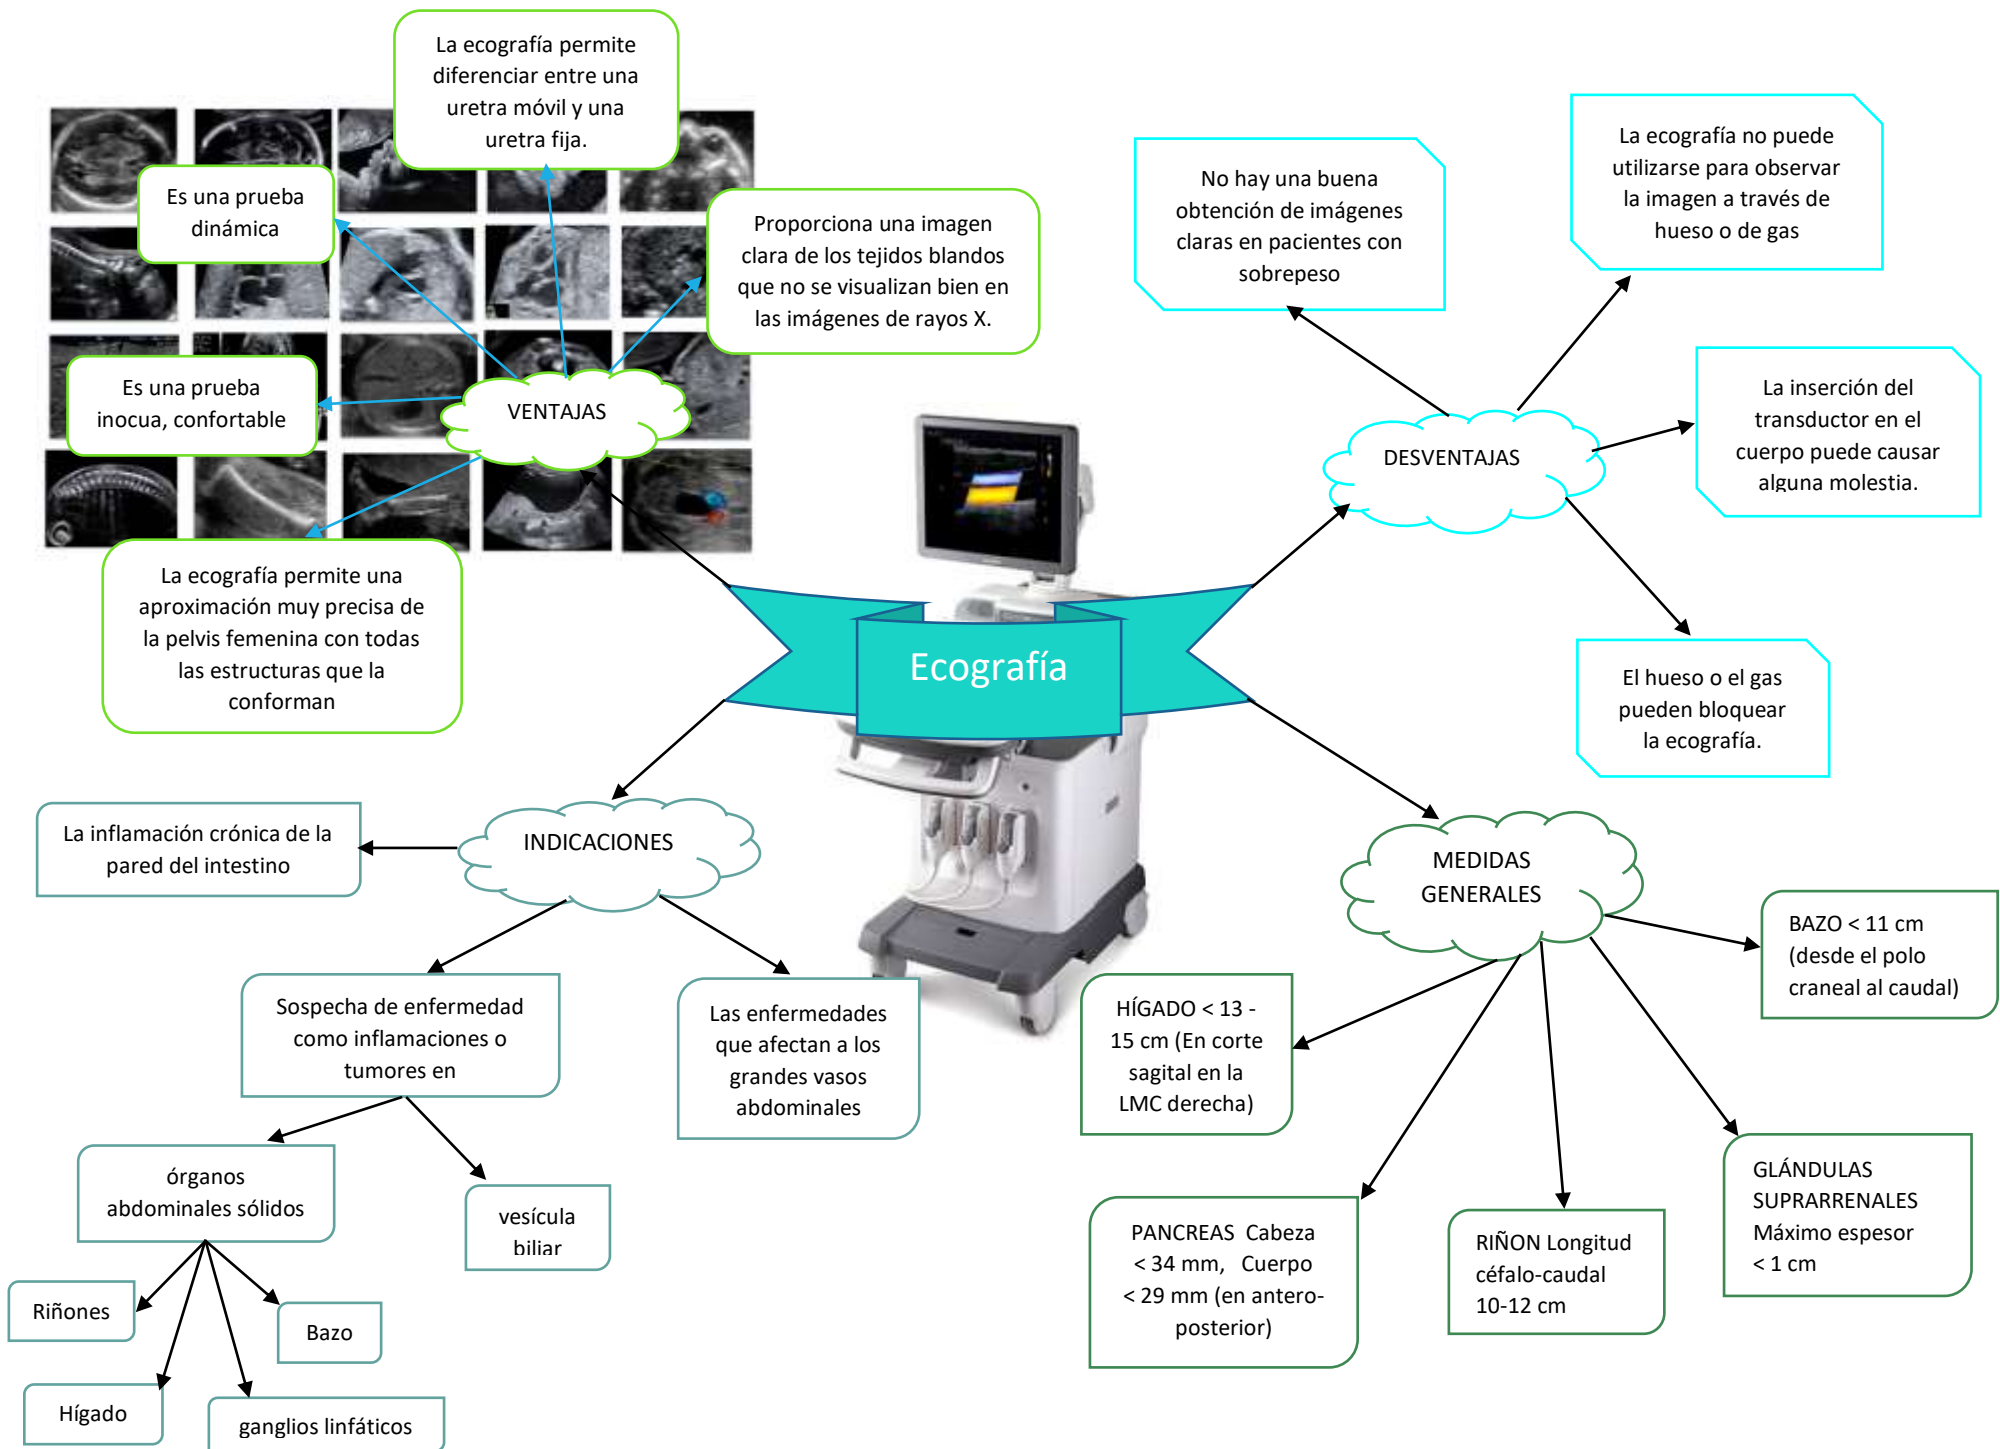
La ecografía permite diferenciar entre una uretra móvil y una uretra fija.

Es una prueba dinámica

Proporciona una imagen clara de los tejidos blandos que no se visualizan bien en las imágenes de rayos X.

Es una prueba inocua, confortable

VENTAJAS

La ecografía permite una aproximación muy precisa de la pelvis femenina con todas las estructuras que la conforman

No hay una buena obtención de imágenes claras en pacientes con sobrepeso

La ecografía no puede utilizarse para observar la imagen a través de hueso o de gas

DESVENTAJAS

La inserción del transductor en el cuerpo puede causar alguna molestia.

El hueso o el gas pueden bloquear la ecografía.

Ecografía

La inflamación crónica de la pared del intestino

INDICACIONES

Sospecha de enfermedad como inflamaciones o tumores en

Las enfermedades que afectan a los grandes vasos abdominales

órganos abdominales sólidos

vesícula biliar

Riñones

Bazo

Hígado

ganglios linfáticos

MEDIDAS GENERALES

BAZO < 11 cm (desde el polo craneal al caudal)

HÍGADO < 13 - 15 cm (En corte sagital en la LMC derecha)

PANCREAS Cabeza < 34 mm, Cuerpo < 29 mm (en antero-posterior)

RIÑON Longitud céfalo-caudal 10-12 cm

GLÁNDULAS SUPRARRENALES Máximo espesor < 1 cm